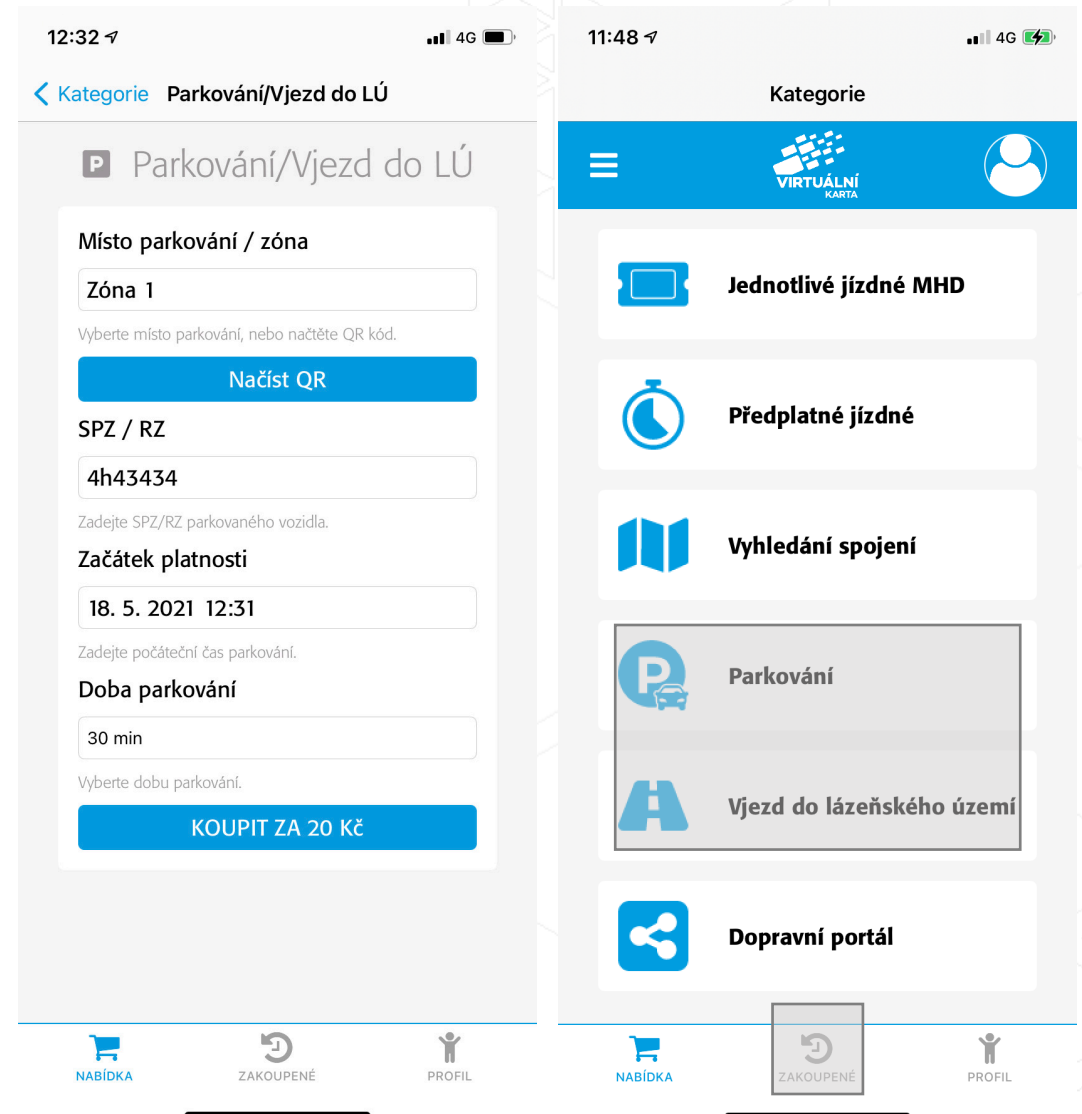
12:32

4G

Kategorie Parkování/Vjezd do LÚ

P Parkování/Vjezd do LÚ

Místo parkování / zóna

Zóna 1

Vyberte místo parkování, nebo načtěte QR kód.

Načíst QR

SPZ / RZ

4h43434

Zadejte SPZ/RZ parkovaného vozidla.

Začátek platnosti

18. 5. 2021 12:31

Zadejte počáteční čas parkování.

Doba parkování

30 min

Vyberte dobu parkování.

KOUPIT ZA 20 Kč

NABÍDKA ZAKOUPENÉ PROFIL

11:48

4G

Kategorie

VIRTUÁLNÍ KARTA

Jednotlivé jízdné MHD

Předplatné jízdné

Vyhledání spojení

Parkování

Vjezd do lázeňského území

Dopravní portál

NABÍDKA ZAKOUPENÉ PROFIL